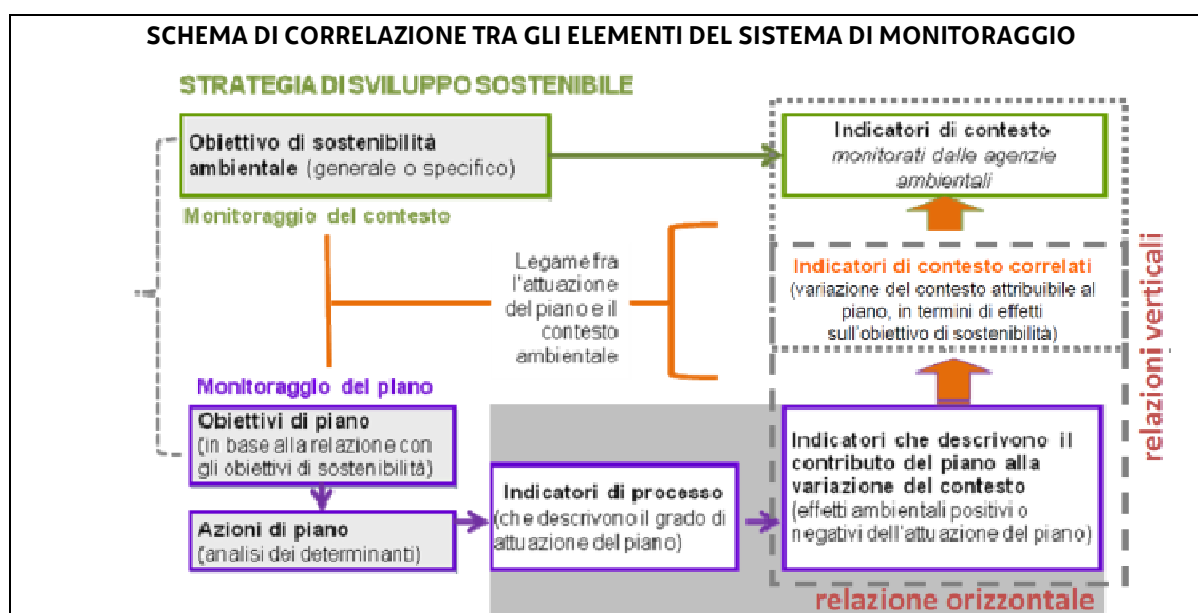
SCHEMA DI CORRELAZIONE TRA GLI ELEMENTI DEL SISTEMA DI MONITORAGGIO

STRATEGIA DI SVILUPPO SOSTENIBILE

Obiettivo di sostenibilità ambientale (generale o specifico)

Indicatori di contesto monitorati dalle agenzie ambientali

Monitoraggio del contesto

Legame fra l'attuazione del piano e il contesto ambientale

Indicatori di contesto correlati (variazione del contesto attribuibile al piano, in termini di effetti sull'obiettivo di sostenibilità)

relazioni verticali

Monitoraggio del piano

Obiettivi di piano (in base alla relazione con gli obiettivi di sostenibilità)

Indicatori che descrivono il contributo del piano alla variazione del contesto (effetti ambientali positivi o negativi dell'attuazione del piano)

Azioni di piano (analisi dei determinanti)

Indicatori di processo (che descrivono il grado di attuazione del piano)

relazione orizzontale